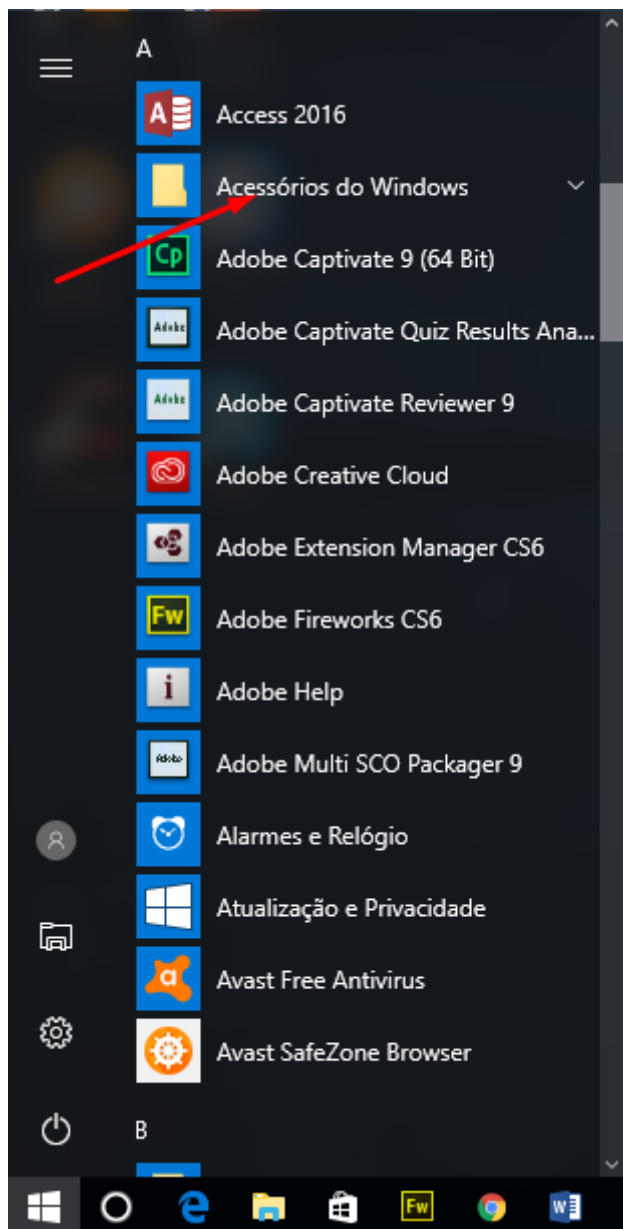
A

Access 2016

Acessórios do Windows

Adobe Captivate 9 (64 Bit)

Adobe Captivate Quiz Results Ana...

Adobe Captivate Reviewer 9

Adobe Creative Cloud

Adobe Extension Manager CS6

Adobe Fireworks CS6

Adobe Help

Adobe Multi SCO Packager 9

Alarmes e Relógio

Atualização e Privacidade

Avast Free Antivirus

Avast SafeZone Browser

B